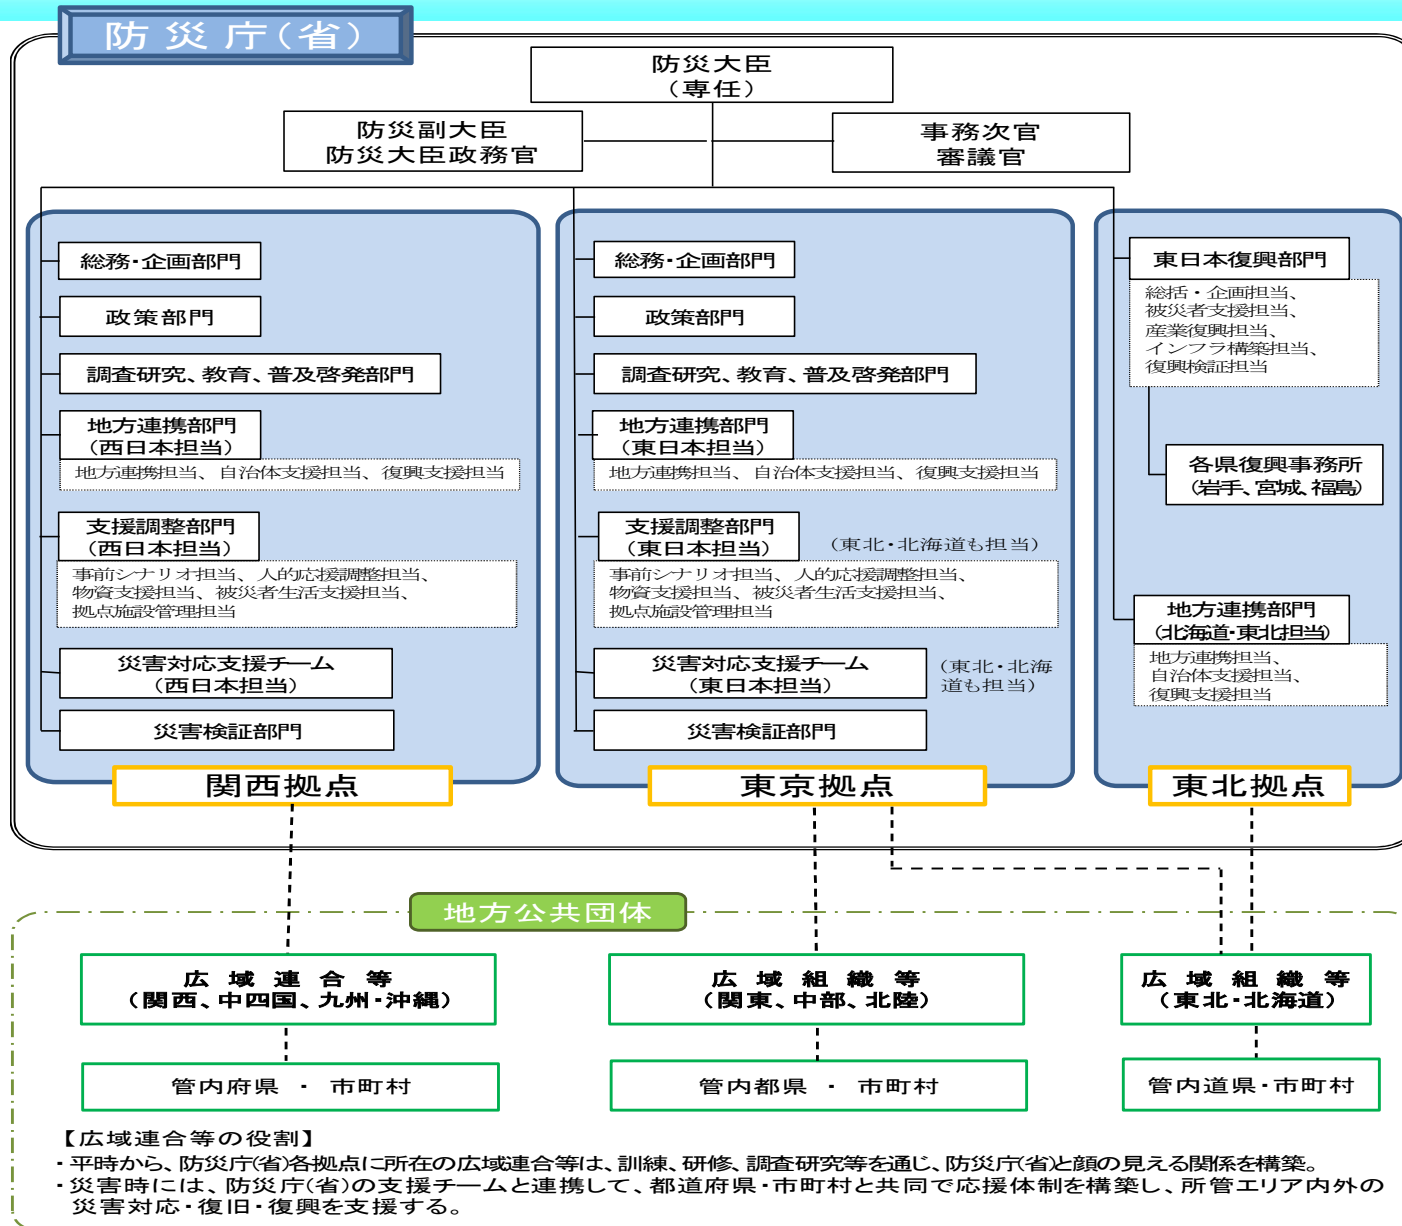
防災庁(省)

防災大臣
(専任)

防災副大臣
防災大臣政務官

事務次官
審議官

総務・企画部門

政策部門

調査研究、教育、普及啓発部門

地方連携部門
(西日本担当)
地方連携担当、自治体支援担当、復興支援担当

支援調整部門
(西日本担当)
事前シナリオ担当、人的応援調整担当、物資支援担当、被災者生活支援担当、拠点施設管理担当

災害対応支援チーム
(西日本担当)

災害検証部門

関西拠点

総務・企画部門

政策部門

調査研究、教育、普及啓発部門

地方連携部門
(東日本担当)
地方連携担当、自治体支援担当、復興支援担当

支援調整部門
(東日本担当)
(東北・北海道も担当)
事前シナリオ担当、人的応援調整担当、物資支援担当、被災者生活支援担当、拠点施設管理担当

災害対応支援チーム
(東日本担当)
(東北・北海道も担当)

災害検証部門

東京拠点

東日本復興部門
総括・企画担当、被災者支援担当、産業復興担当、インフラ構築担当、復興検証担当

各県復興事務所
(岩手、宮城、福島)

地方連携部門
(北海道・東北担当)
地方連携担当、自治体支援担当、復興支援担当

東北拠点

地方公共団体

広域連合等
(関西、中四国、九州・沖縄)

管内府県 ・ 市町村

広域組織等
(関東、中部、北陸)

管内都県 ・ 市町村

広域組織等
(東北・北海道)

管内道県・市町村

【広域連合等の役割】
・平時から、防災庁(省)各拠点に所在の広域連合等は、訓練、研修、調査研究等を通じ、防災庁(省)と顔の見える関係を構築。
・災害時には、防災庁(省)の支援チームと連携して、都道府県・市町村と共同で応援体制を構築し、所管エリア内外の災害対応・復旧・復興を支援する。